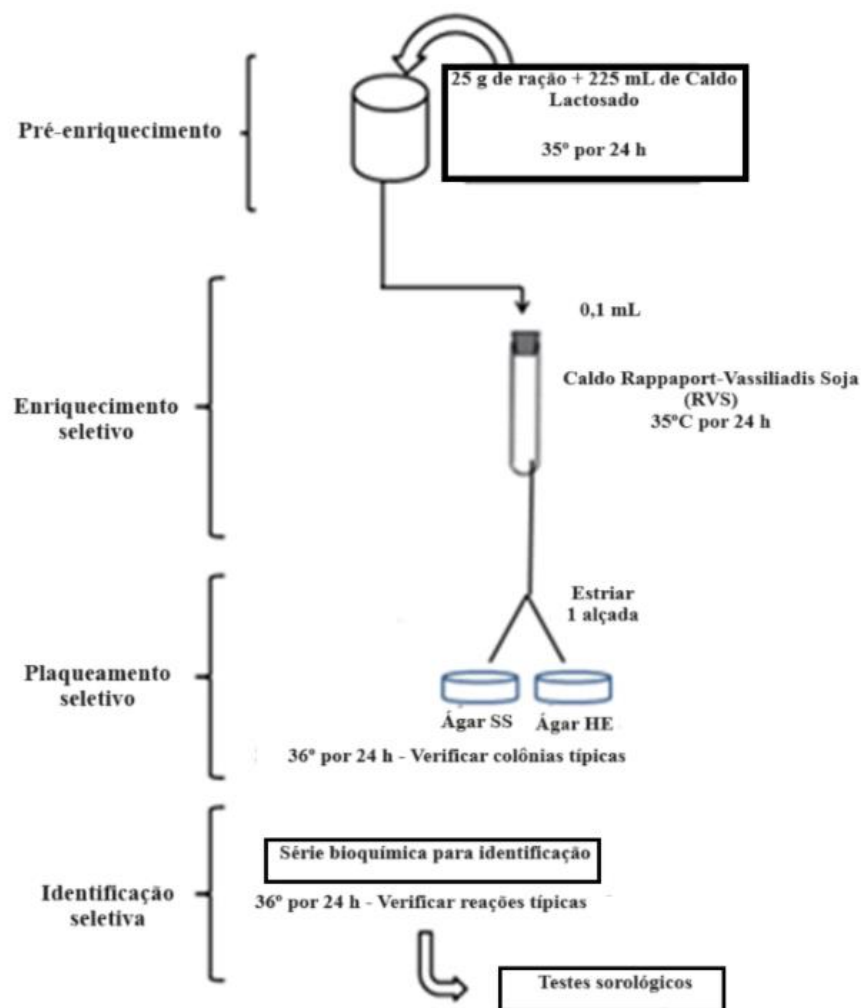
Pré-enriquecimento

25 g de ração + 225 mL de Caldo Lactosado

35º por 24 h

0,1 mL

Enriquecimento seletivo

Caldo Rappaport-Vassiliadis Soja (RVS)
35ºC por 24 h

Estriar
1 alçada

Plaqueamento seletivo

Ágar SS Ágar HE

36º por 24 h - Verificar colônias típicas

Série bioquímica para identificação

Identificação seletiva

36º por 24 h - Verificar reações típicas

Testes sorológicos